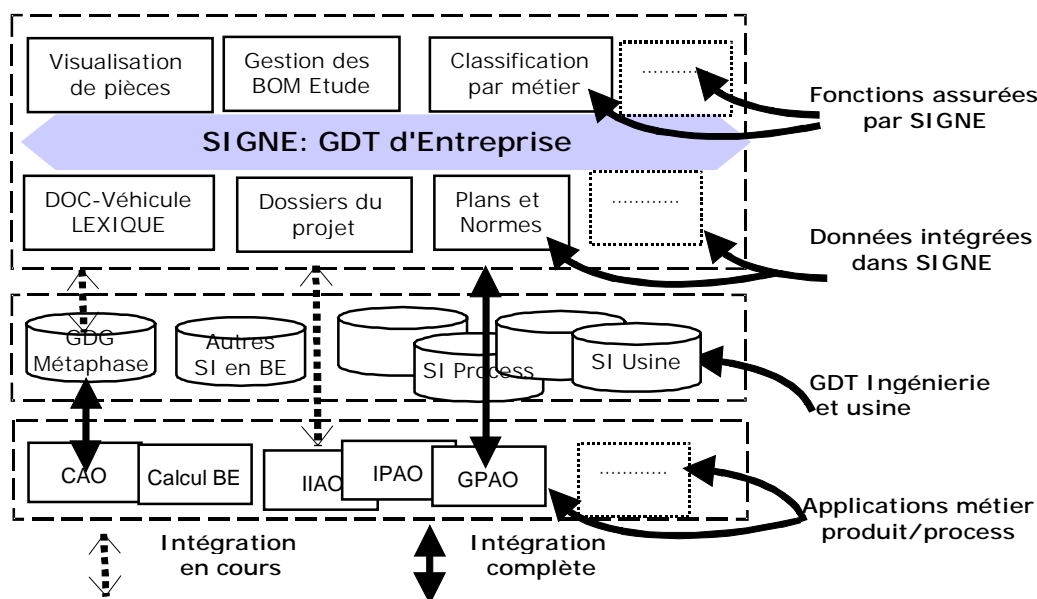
Visualisation de pièces

Gestion des BOM Etude

Classification par métier

..........

Fonctions assurées par SIGNE

SIGNE: GDT d'Entreprise

DOC-Véhicule LEXIQUE

Dossiers du projet

Plans et Normes

..........

Données intégrées dans SIGNE

GDG Métaphase

Autres SI en BE

SI Process

SI Usine

GDT Ingénierie et usine

CAO

Calcul BE

IIAO

IPAO

GPAO

..........

Applications métier produit/process

Intégration en cours

Intégration complète